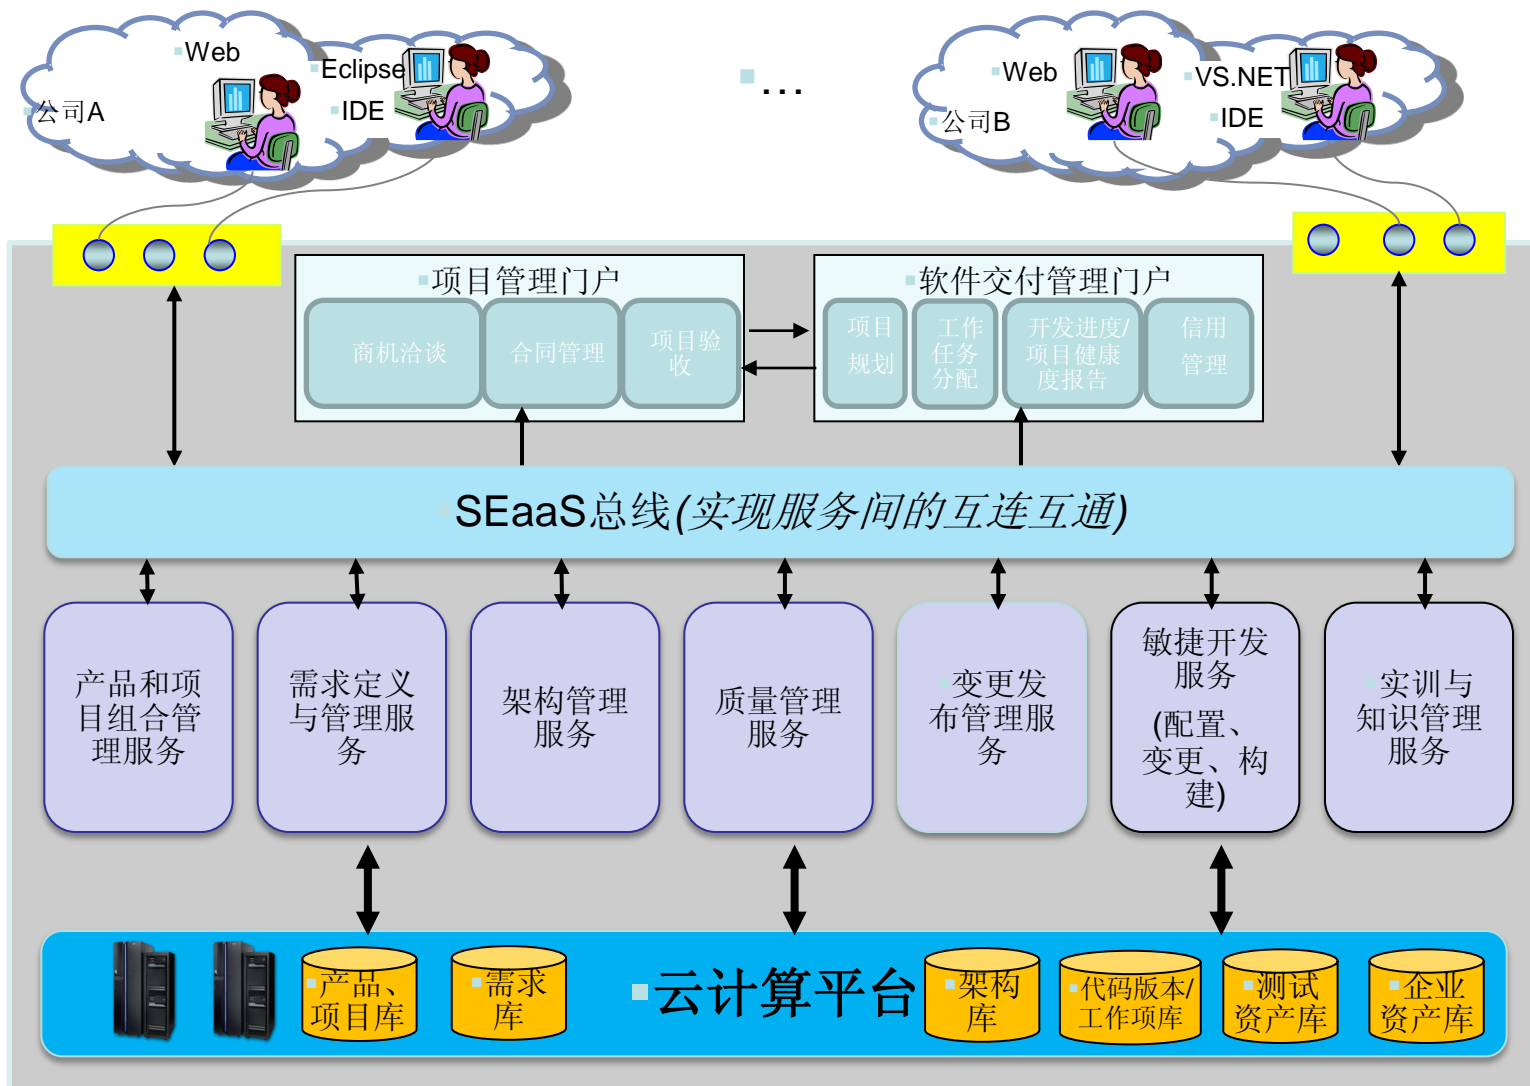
Web

公司A

Eclipse

IDE

…

Web

公司B

VS.NET

IDE

项目管理门户

商机洽谈

合同管理

项目验收

软件交付管理门户

项目规划

工作任务分配

开发进度/项目健康度报告

信用管理

SEaaS总线(实现服务间的互连互通)

产品和项目组合管理服务

需求定义与管理服务

架构管理服务

质量管理服务

变更发布管理服务

敏捷开发服务
(配置、变更、构建)

实训与知识管理服务

产品、项目库

需求库

云计算平台

架构库

代码版本/工作项库

测试资产库

企业资产库